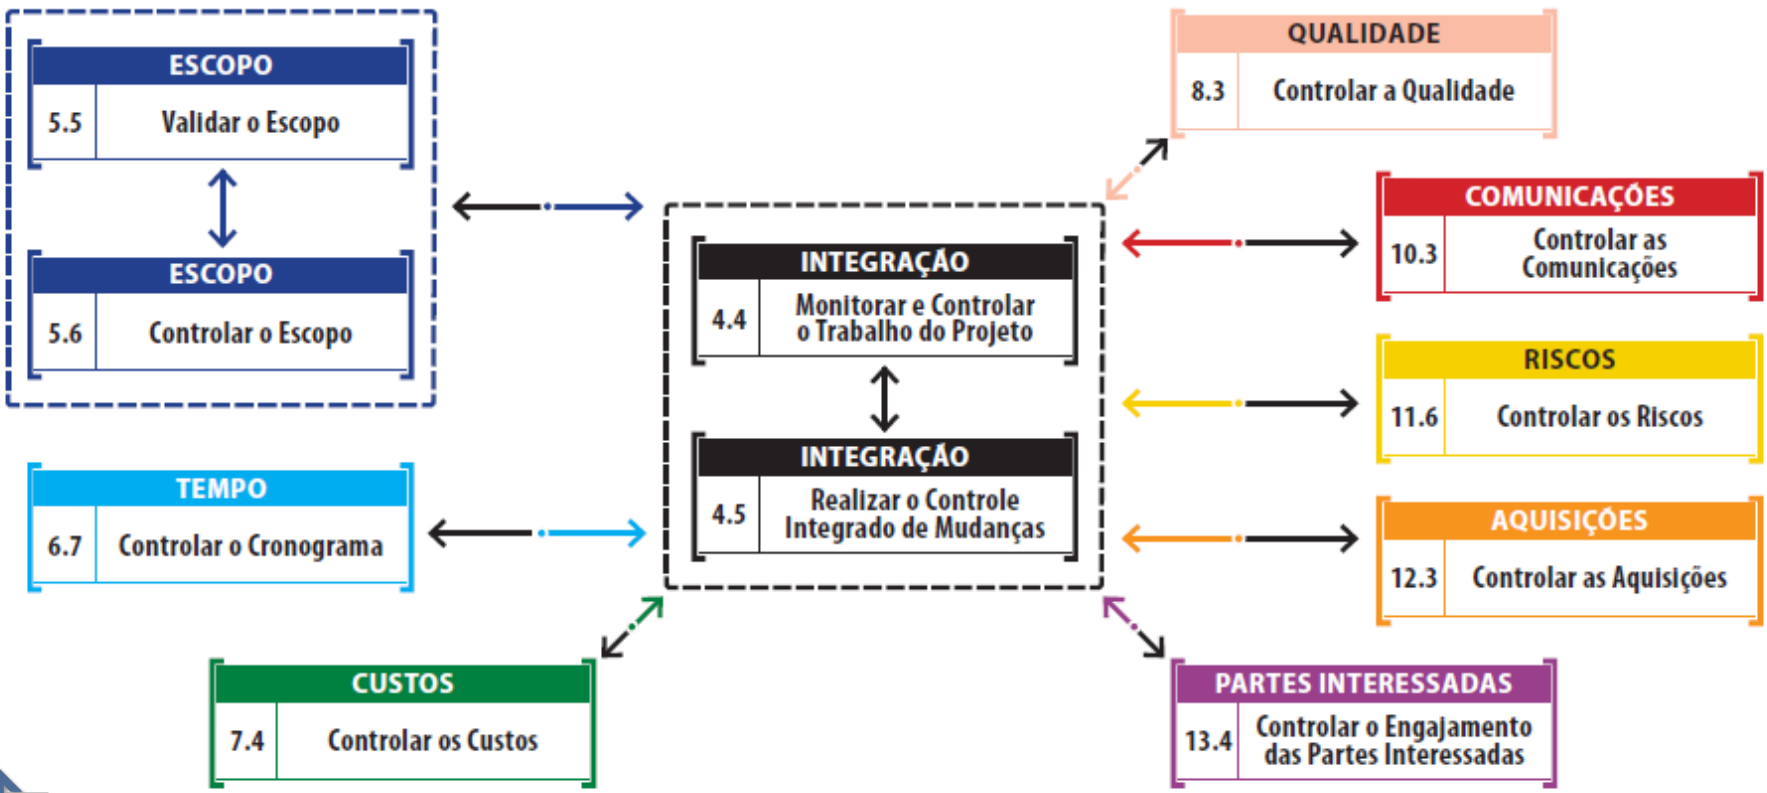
ESCOPO

| 5.5 | Validar o Escopo |

ESCOPO

| 5.6 | Controlar o Escopo |

TEMPO

| 6.7 | Controlar o Cronograma |

CUSTOS

| 7.4 | Controlar os Custos |

INTEGRAÇÃO

| 4.4 | Monitorar e Controlar o Trabalho do Projeto |

INTEGRAÇÃO

| 4.5 | Realizar o Controle Integrado de Mudanças |

QUALIDADE

| 8.3 | Controlar a Qualidade |

COMUNICAÇÕES

| 10.3 | Controlar as Comunicações |

RISCOS

| 11.6 | Controlar os Riscos |

AQUISIÇÕES

| 12.3 | Controlar as Aquisições |

PARTES INTERESSADAS

| 13.4 | Controlar o Engajamento das Partes Interessadas |